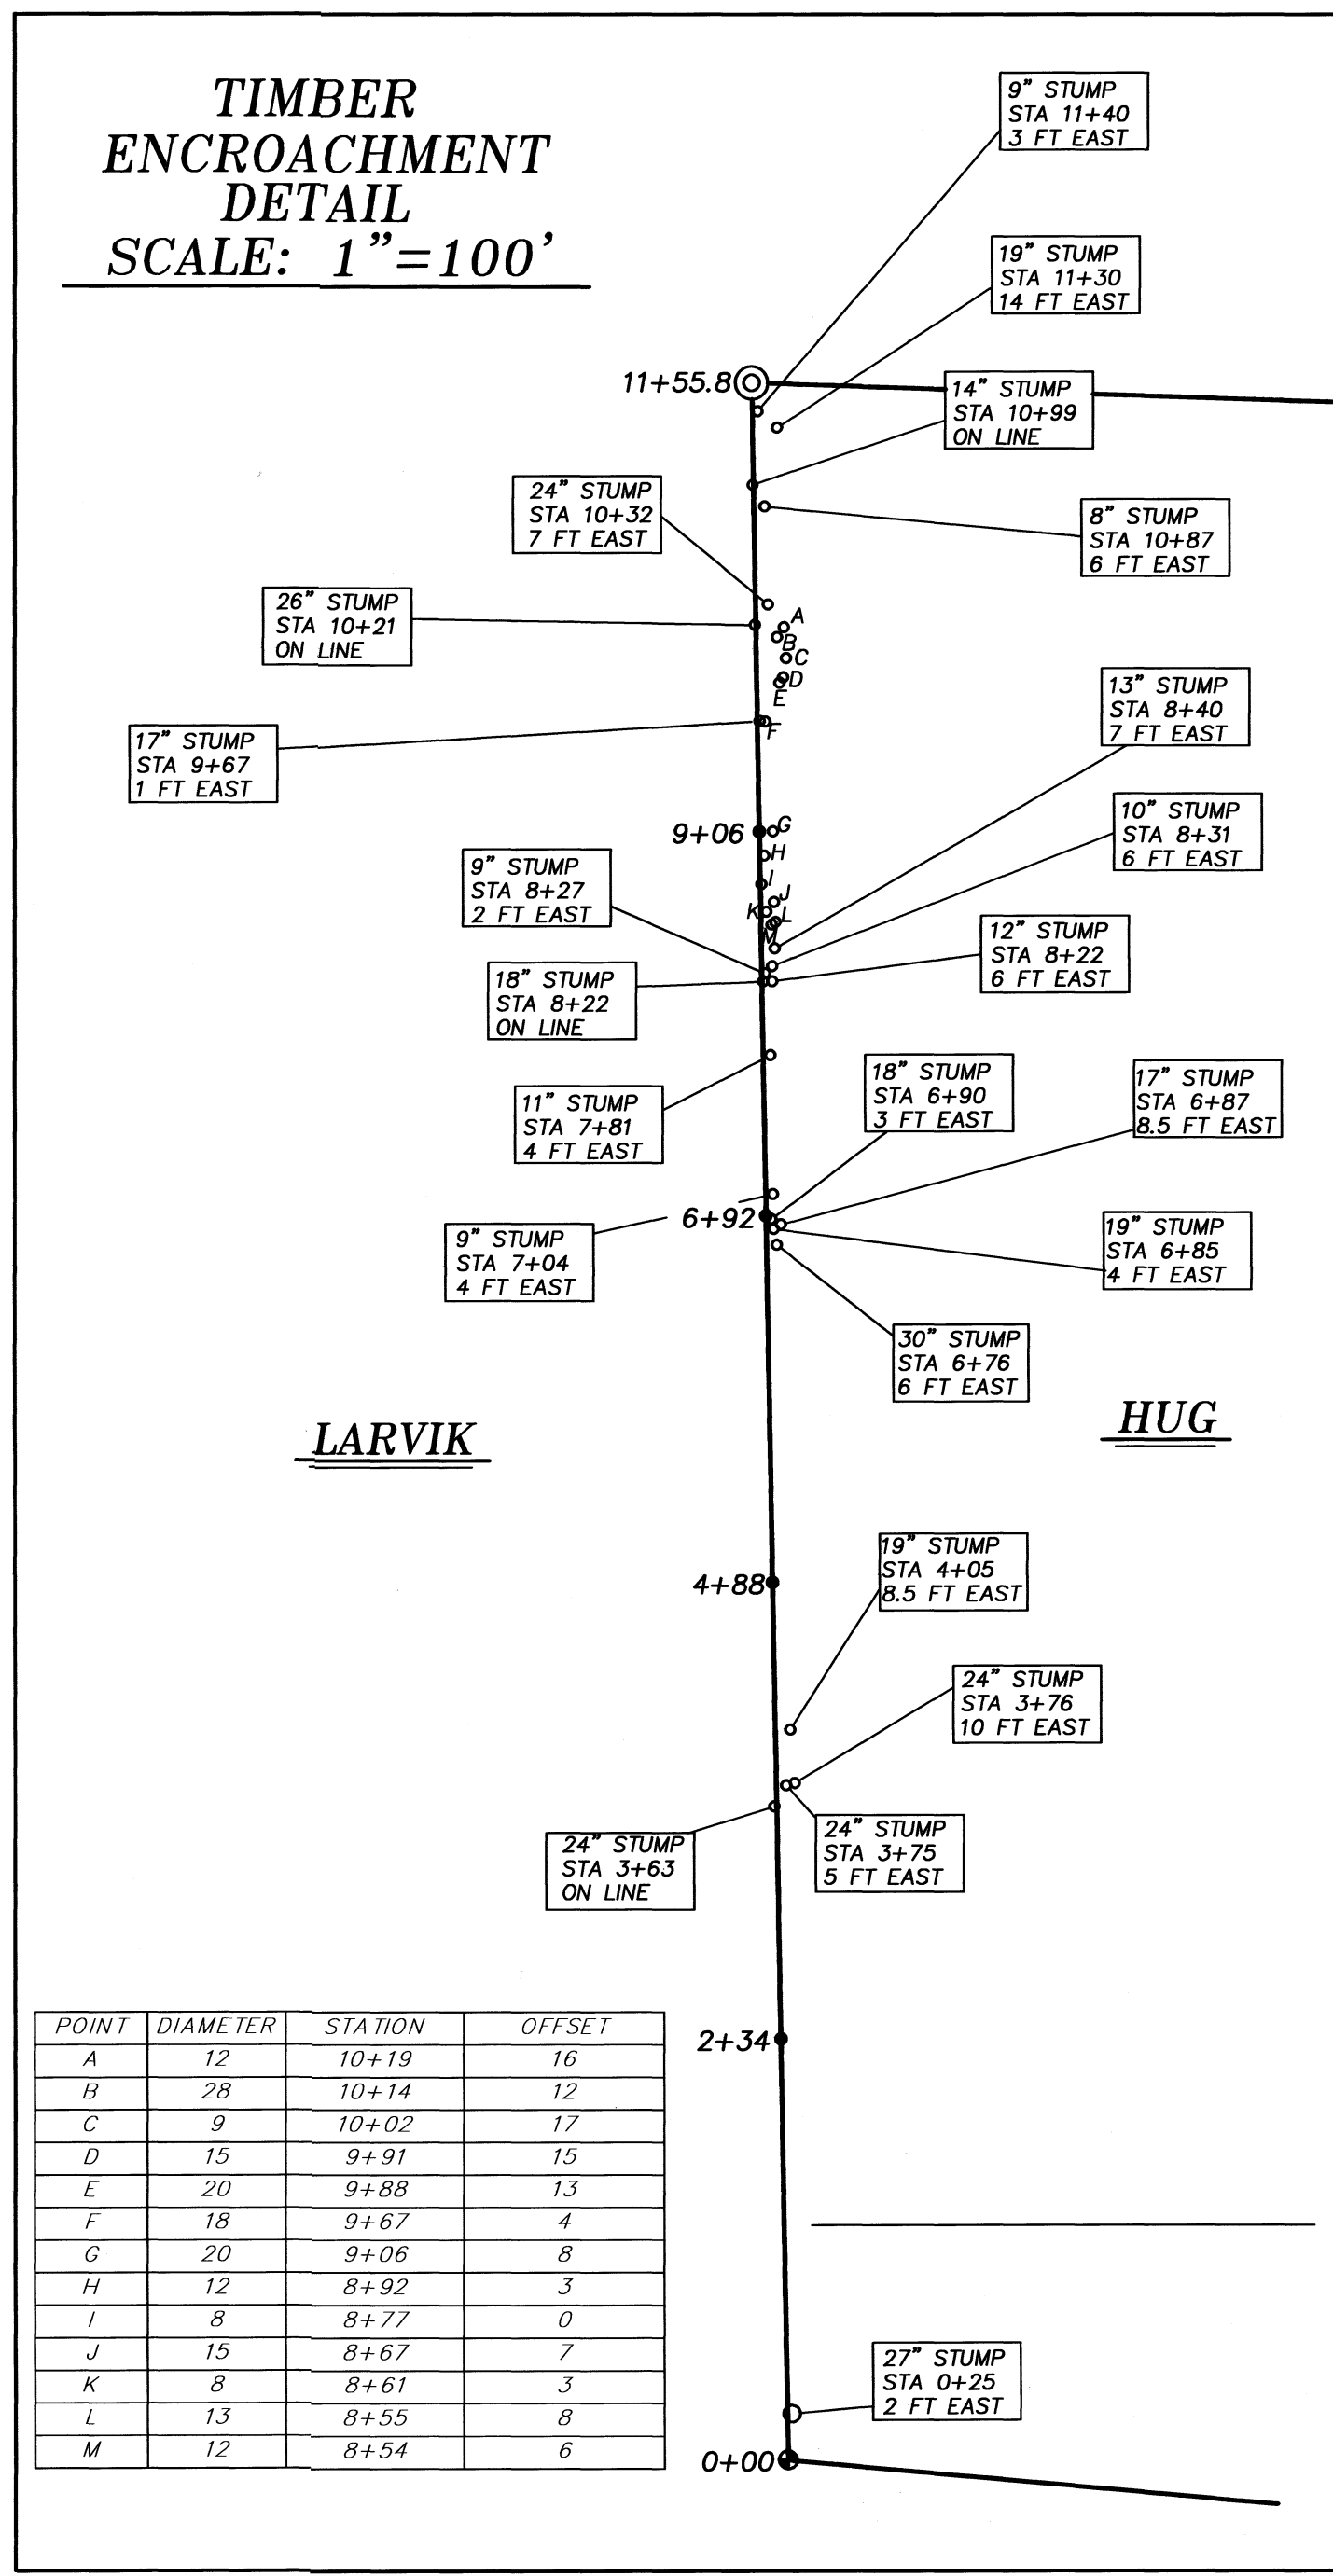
TIMBER ENCROACHMENT DETAIL
SCALE: 1"=100'

9" STUMP
STA 11+40
3 FT EAST

19" STUMP
STA 11+30
14 FT EAST

11+55.8

14" STUMP
STA 10+99
ON LINE

24" STUMP
STA 10+32
7 FT EAST

8" STUMP
STA 10+87
6 FT EAST

26" STUMP
STA 10+21
ON LINE

A
B
C
D
E
F

13" STUMP
STA 8+40
7 FT EAST

17" STUMP
STA 9+67
1 FT EAST

10" STUMP
STA 8+31
6 FT EAST

9+06
G
H
I
J
K
L
M

9" STUMP
STA 8+27
2 FT EAST

12" STUMP
STA 8+22
6 FT EAST

18" STUMP
STA 8+22
ON LINE

18" STUMP
STA 6+90
3 FT EAST

17" STUMP
STA 6+87
8.5 FT EAST

11" STUMP
STA 7+81
4 FT EAST

6+92

9" STUMP
STA 7+04
4 FT EAST

19" STUMP
STA 6+85
4 FT EAST

30" STUMP
STA 6+76
6 FT EAST

LARVIK

HUG

19" STUMP
STA 4+05
8.5 FT EAST

4+88

24" STUMP
STA 3+76
10 FT EAST

24" STUMP
STA 3+63
ON LINE

24" STUMP
STA 3+75
5 FT EAST

| POINT | DIAMETER | STATION | OFFSET |
|---|---|---|---|
| A | 12 | 10+19 | 16 |
| B | 28 | 10+14 | 12 |
| C | 9 | 10+02 | 17 |
| D | 15 | 9+91 | 15 |
| E | 20 | 9+88 | 13 |
| F | 18 | 9+67 | 4 |
| G | 20 | 9+06 | 8 |
| H | 12 | 8+92 | 3 |
| I | 8 | 8+77 | 0 |
| J | 15 | 8+67 | 7 |
| K | 8 | 8+61 | 3 |
| L | 13 | 8+55 | 8 |
| M | 12 | 8+54 | 6 |

2+34

27" STUMP
STA 0+25
2 FT EAST

0+00